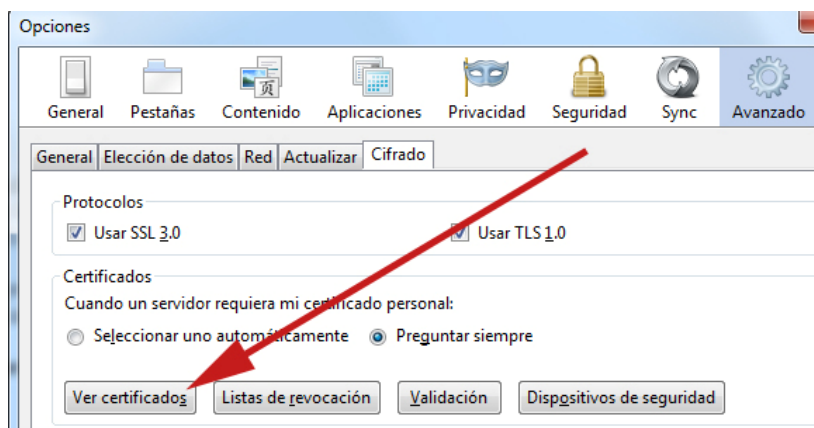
Opciones

General Pestañas Contenido Aplicaciones Privacidad Seguridad Sync Avanzado

General | Elección de datos | Red | Actualizar | Cifrado

Protocolos
Usar SSL 3.0
Usar TLS 1.0

Certificados
Cuando un servidor requiera mi certificado personal:
Seleccionar uno automáticamente
Preguntar siempre

Ver certificados | Listas de revocación | Validación | Dispositivos de seguridad